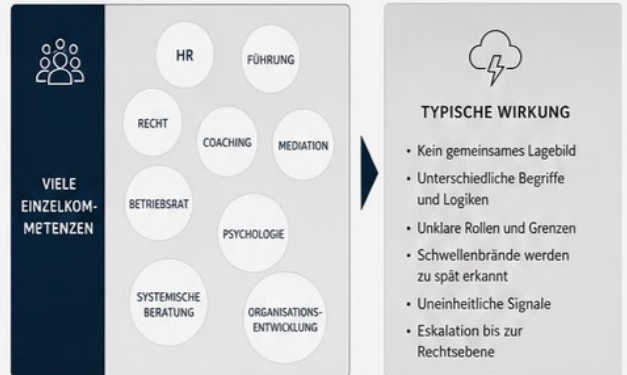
VIELE EINZELKOMMETENZEN

HR

FÜHRUNG

RECHT

COACHING

MEDIATION

BETRIEBSRAT

PSYCHOLOGIE

SYSTEMISCHE BERATUNG

ORGANISATIONSENTWICKLUNG

TYPISCHE WIRKUNG

• Kein gemeinsames Lagebild
• Unterschiedliche Begriffe und Logiken
• Unklare Rollen und Grenzen
• Schwellenbrände werden zu spät erkannt
• Uneinheitliche Signale
• Eskalation bis zur Rechtsebene